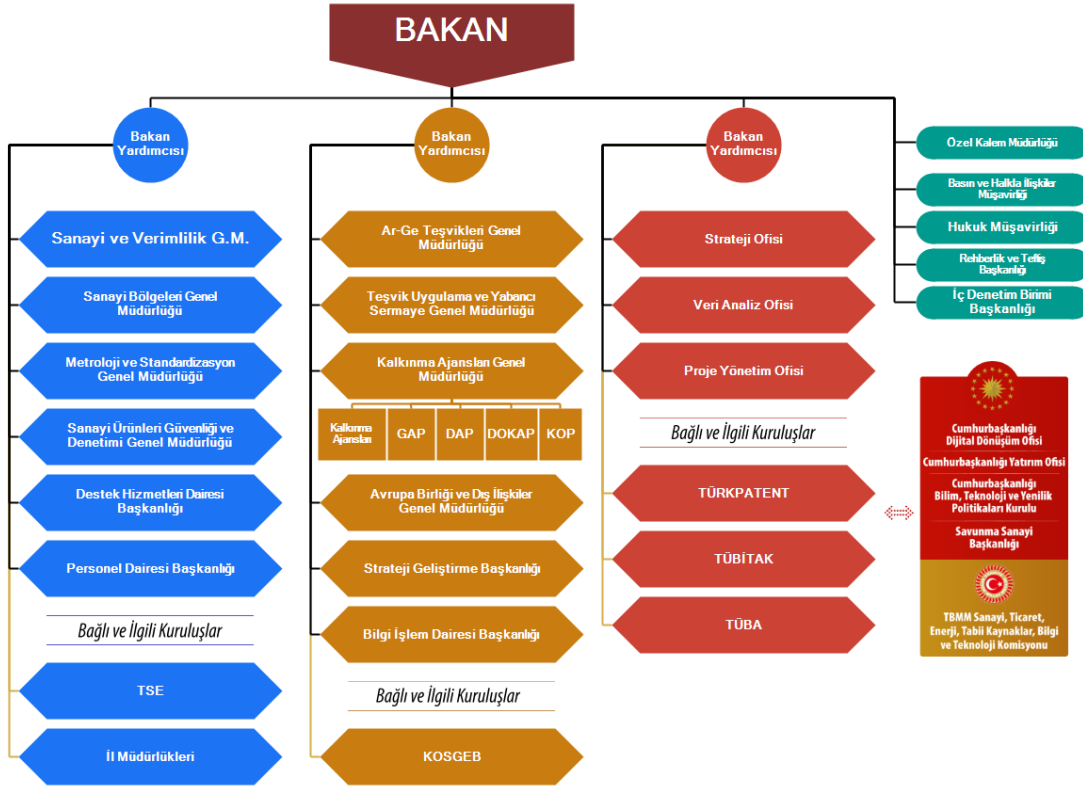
BAKAN

Bakan Yardımcısı

Sanayi ve Verimlilik G.M.

Sanayi Bölgeleri Genel Müdürlüğü

Metroloji ve Standardizasyon Genel Müdürlüğü

Sanayi Ürünleri Güvenliği ve Denetimi Genel Müdürlüğü

Destek Hizmetleri Dairesi Başkanlığı

Personel Dairesi Başkanlığı

Bağlı ve İlgili Kuruluşlar

TSE

İl Müdürlükleri

Bakan Yardımcısı

Ar-Ge Teşvikleri Genel Müdürlüğü

Teşvik Uygulama ve Yabancı Sermaye Genel Müdürlüğü

Kalkınma Ajansları Genel Müdürlüğü

| Kalkınma Ajansları | GAP | DAP | DOKAP | KOP |
|---|---|---|---|---|

Avrupa Birliği ve Dış İlişkiler Genel Müdürlüğü

Strateji Geliştirme Başkanlığı

Bilgi İşlem Dairesi Başkanlığı

Bağlı ve İlgili Kuruluşlar

KOSGEB

Bakan Yardımcısı

Strateji Ofisi

Veri Analiz Ofisi

Proje Yönetim Ofisi

Bağlı ve İlgili Kuruluşlar

TÜRKPATENT

TÜBİTAK

TÜBA

Özel Kalem Müdürlüğü

Basın ve Halkla İlişkiler Müşavirliği

Hukuk Müşavirliği

Rehberlik ve Teftiş Başkanlığı

İç Denetim Birimi Başkanlığı

Cumhurbaşkanlığı Dijital Dönüşüm Ofisi

Cumhurbaşkanlığı Yatırım Ofisi

Cumhurbaşkanlığı Bilim, Teknoloji ve Yenilik Politikaları Kurulu

Savunma Sanayi Başkanlığı

TBMM Sanayi, Ticaret, Enerji, Tabii Kaynaklar, Bilgi ve Teknoloji Komisyonu